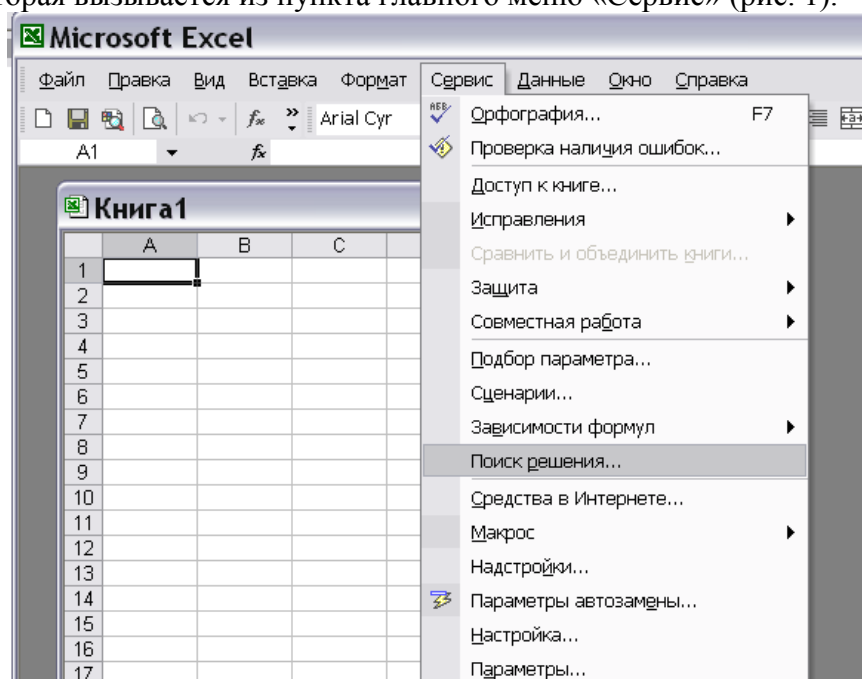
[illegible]орая вызывается из пункта главного меню «Сервис» (рис. 1).

Microsoft Excel

Файл Правка Вид Вставка Формат Сервис Данные Окно Справка

Arial Cyr

A1

Книга1

| | A | B | C |
|---|---|---|---|
| 1 | | | |
| 2 | | | |
| 3 | | | |
| 4 | | | |
| 5 | | | |
| 6 | | | |
| 7 | | | |
| 8 | | | |
| 9 | | | |
| 10 | | | |
| 11 | | | |
| 12 | | | |
| 13 | | | |
| 14 | | | |
| 15 | | | |
| 16 | | | |
| 17 | | | |

Орфография... F7
Проверка наличия ошибок...
Доступ к книге...
Исправления
Сравнить и объединить книги...
Защита
Совместная работа
Подбор параметра...
Сценарии...
Зависимости формул
Поиск решения...
Средства в Интернете...
Макрос
Надстройки...
Параметры автозамены...
Настройка...
Параметры...